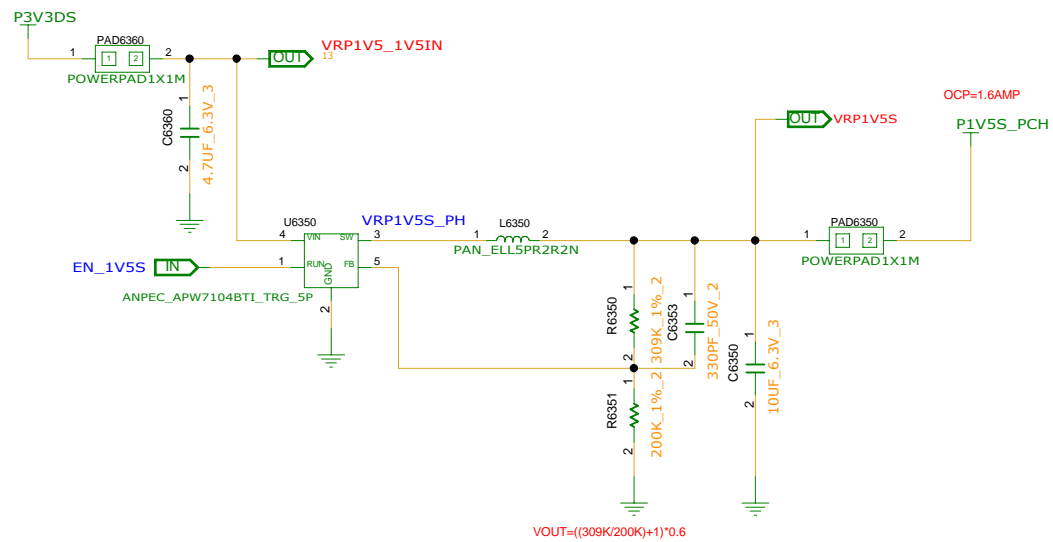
P3V3DS

1 PAD6360 2

1 2

POWERPAD1X1M

OUT VRP1V5_1V5IN
13

1
C6360
2
4.7UF_6.3V_3

OCP=1.6AMP

OUT VRP1V5S

P1V5S_PCH

U6350
4 VIN SW 3
VRP1V5S_PH
L6350
1 2
PAN_ELL5PR2R2N

PAD6350
1 2
1 2
POWERPAD1X1M

EN_1V5S IN
1 RUN FB 5
GND
2
ANPEC_APW7104BTI_TRG_5P

1
R6350
2
309K_1%_2

C6353
1
2
330PF_50V_2

1
C6350
2
10UF_6.3V_3

1
R6351
2
200K_1%_2

VOUT=((309K/200K)+1)*0.6